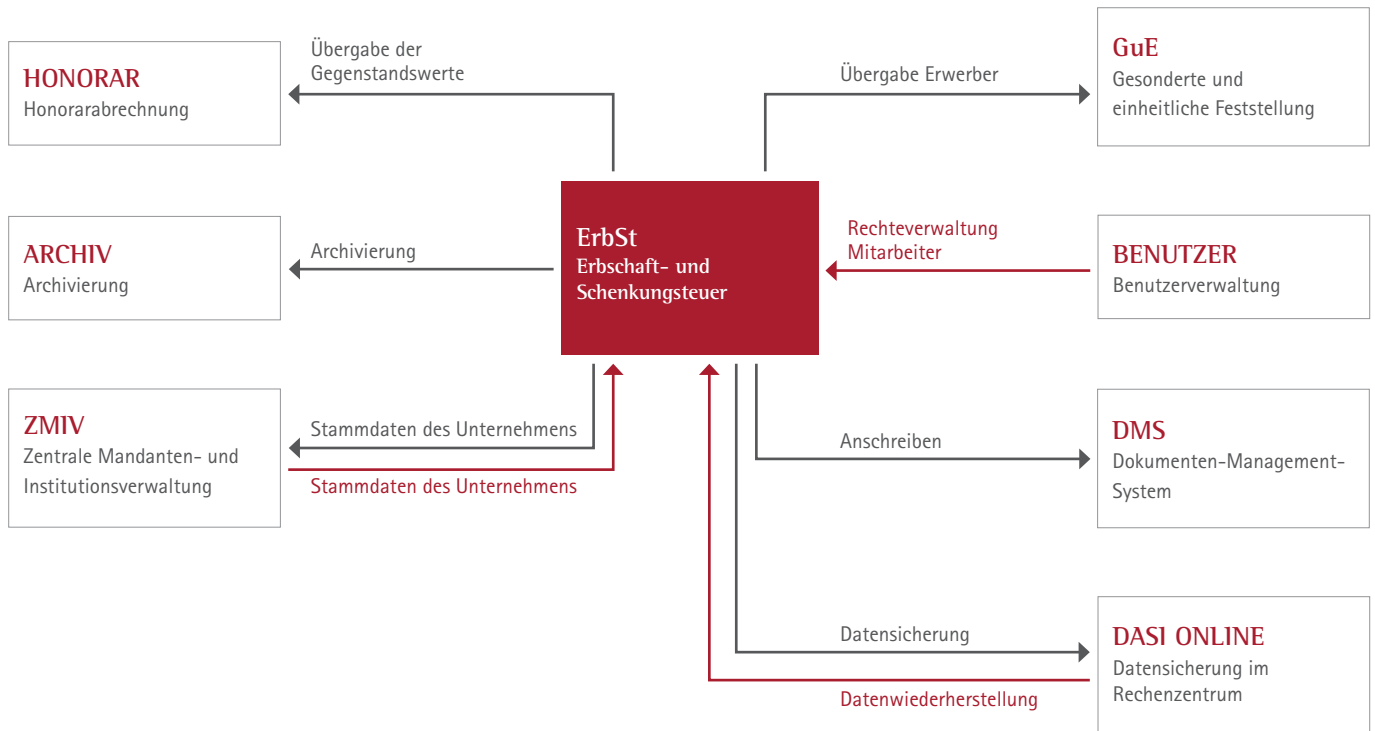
HONORAR
Honorarabrechnung

Übergabe der Gegenstandswerte

Übergabe Erwerber

GuE
Gesonderte und einheitliche Feststellung

ARCHIV
Archivierung

Archivierung

ErbSt
Erbschaft- und Schenkungsteuer

Rechteverwaltung Mitarbeiter

BENUTZER
Benutzerverwaltung

ZMIV
Zentrale Mandanten- und Institutionsverwaltung

Stammdaten des Unternehmens

Stammdaten des Unternehmens

Anschreiben

DMS
Dokumenten-Management-System

Datensicherung

DASI ONLINE
Datensicherung im Rechenzentrum

Datenwiederherstellung